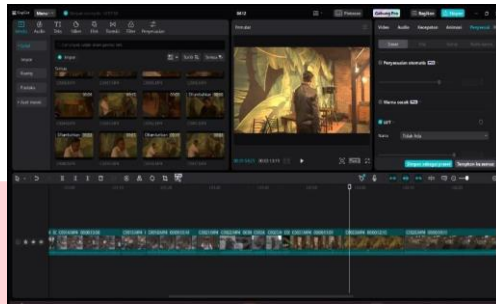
CapCut Menu

Media Audio Teks Stiker Efek Transisi Filter Penyesuaian

Impor

Pemutar

Video Audio Kecepatan Animasi Penyesuaian

Penyesuaian otomatis

Warna sesuai

Simpan sebagai preset Terapkan ke semua

Ekspor

Diberhentikan Diberhentikan Diberhentikan Diberhentikan

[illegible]